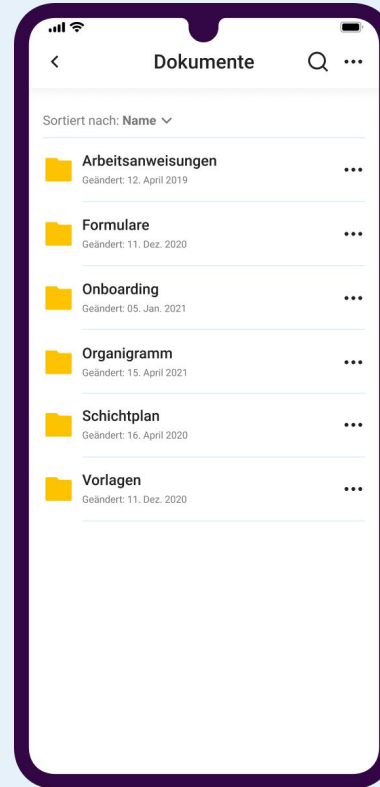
<

Dokumente

Sortiert nach: Name

Arbeitsanweisungen
Geändert: 12. April 2019

Formulare
Geändert: 11. Dez. 2020

Onboarding
Geändert: 05. Jan. 2021

Organigramm
Geändert: 15. April 2021

Schichtplan
Geändert: 16. April 2020

Vorlagen
Geändert: 11. Dez. 2020